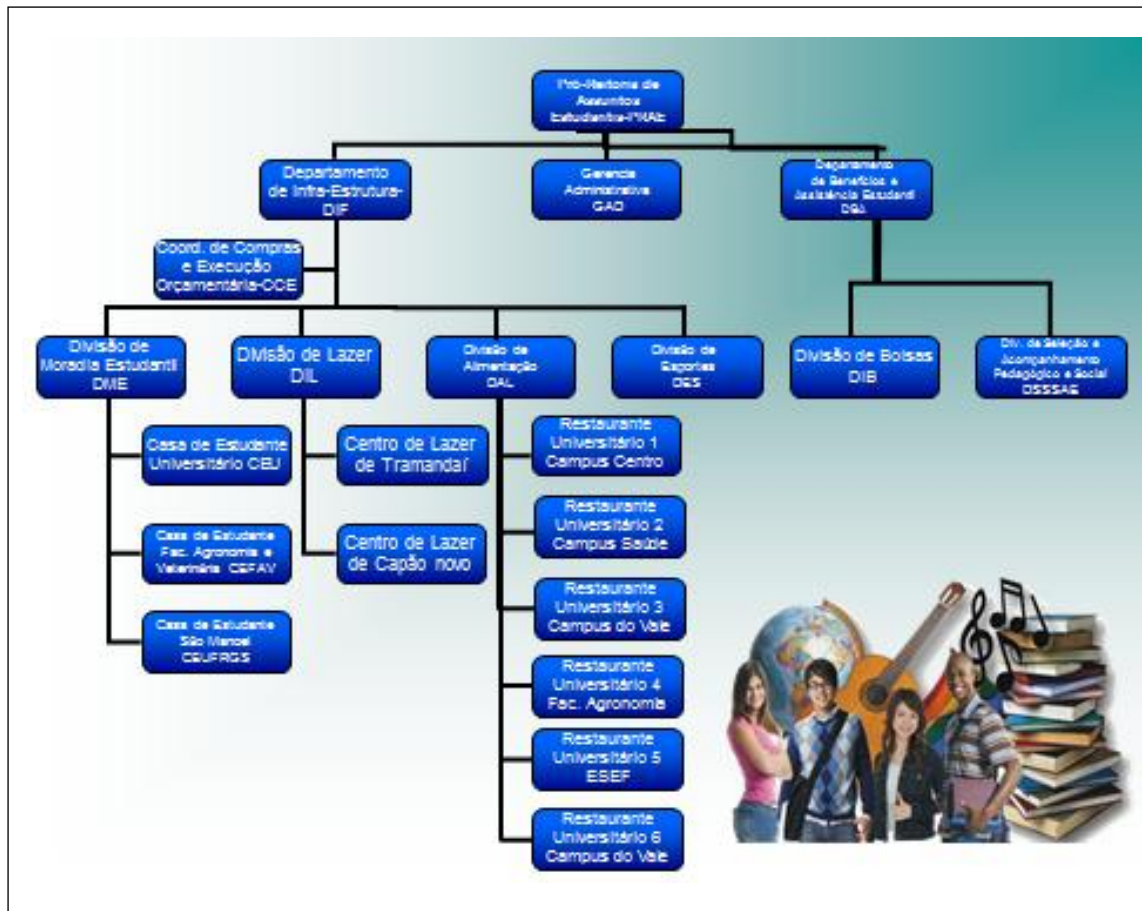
Pró-Reitoria de Assuntos Estudantis-PRAE

Departamento de Infra-Estrutura-DIF

Gerencia Administrativa GAD

Departamento de Benefícios e Assistência Estudantil DBA

Coord. de Compras e Execução Orçamentária-CCE

Divisão de Moradia Estudantil DME

DMsão de Lazer DIL

Divisão de Alimentação DAL

Divisão de Esportes DES

Divisão de Bolsas DIB

Div. de Seleção e Acompanhamento Pedagógico e Social DSSSAE

Casa de Estudante Universitário CEU

Casa de Estudante Fac. Agronomia e Veterinária CEFAV

Casa de Estudante São Manoel CEUFRGS

Centro de Lazer de Tramandaí

Centro de Lazer de Capão novo

Restaurante Universitário 1 Campus Centro

Restaurante Universitário 2 Campus Saúde

Restaurante Universitário 3 Campus do Vale

Restaurante Universitário 4 Fac. Agronomia

Restaurante Universitário 5 ESEF

Restaurante Universitário 6 Campus do Vale